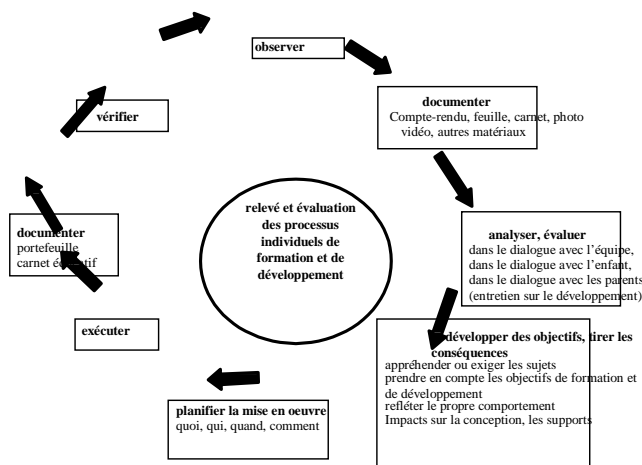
observer

documenter
Compte-rendu, feuille, carnet, photo vidéo, autres matériaux

analyser, évaluer
dans le dialogue avec l'équipe,
dans le dialogue avec l'enfant,
dans le dialogue avec les parents
(entretien sur le développement)

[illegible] développer des objectifs, tirer les conséquences
appréhender ou exiger les sujets
prendre en compte les objectifs de formation et de développement
refléter le propre comportement
Impacts sur la conception, les supports

planifier la mise en oeuvre
quoi, qui, quand, comment

exécuter

documenter
portefeuille
carnet é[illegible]tif

vérifier

relevé et évaluation des processus individuels de formation et de développement